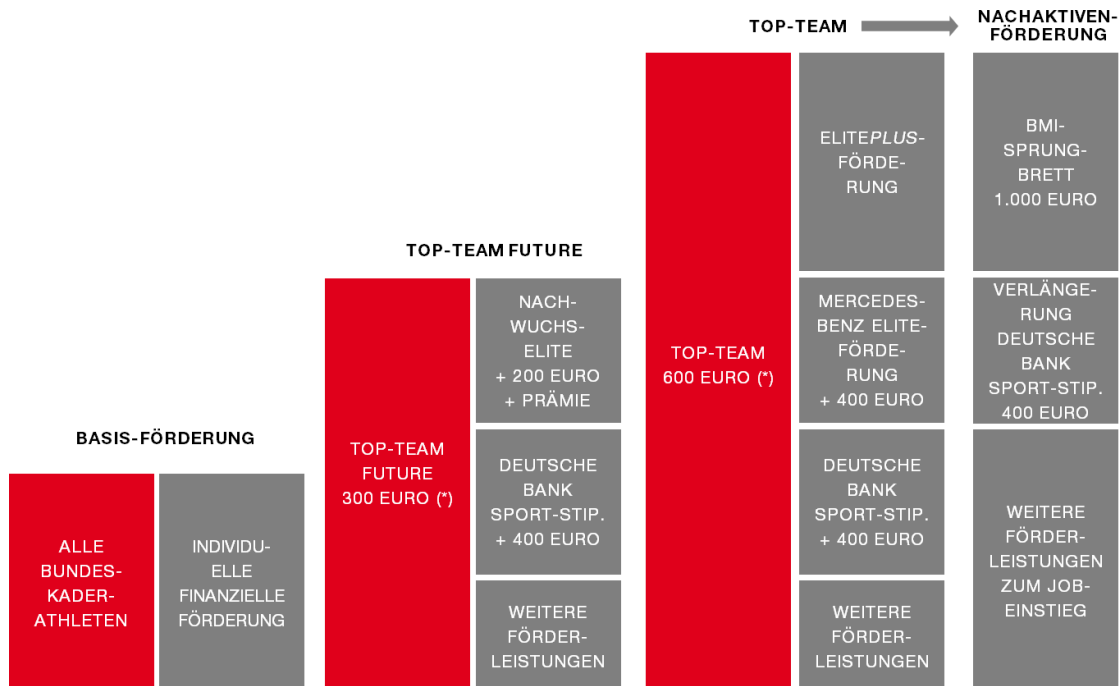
TOP-TEAM

NACHAKTIVEN-FÖRDERUNG

TOP-TEAM FUTURE

BASIS-FÖRDERUNG

ALLE BUNDES-KADER-ATHLETEN

INDIVIDU-ELLE FINANZIELLE FÖRDERUNG

TOP-TEAM FUTURE 300 EURO (*)

NACH-WUCHS-ELITE + 200 EURO + PRÄMIE

DEUTSCHE BANK SPORT-STIP. + 400 EURO

WEITERE FÖRDER-LEISTUNGEN

TOP-TEAM 600 EURO (*)

ELITE*PLUS*-FÖRDE-RUNG

MERCEDES-BENZ ELITE-FÖRDE-RUNG + 400 EURO

DEUTSCHE BANK SPORT-STIP. + 400 EURO

WEITERE FÖRDER-LEISTUNGEN

BMI-SPRUNG-BRETT 1.000 EURO

VERLÄNGE-RUNG DEUTSCHE BANK SPORT-STIP. 400 EURO

WEITERE FÖRDER-LEISTUNGEN ZUM JOB-EINSTIEG